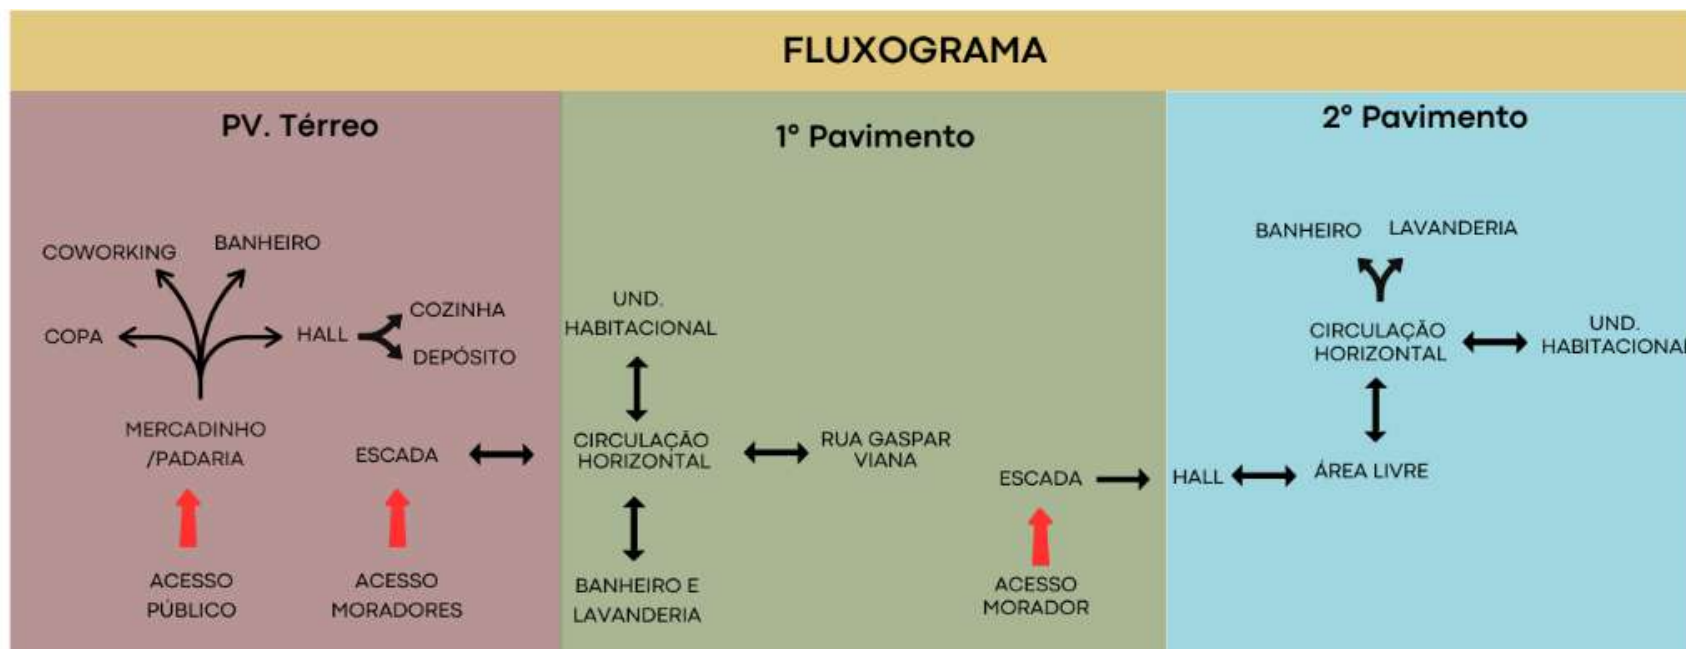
FLUXOGRAMA

PV. Térreo

COWORKING
BANHEIRO
COPA
HALL
COZINHA
DEPÓSITO
MERCADINHO /PADARIA
ESCADA
ACESSO PÚBLICO
ACESSO MORADORES

1° Pavimento

UND. HABITACIONAL
CIRCULAÇÃO HORIZONTAL
RUA GASPAR VIANA
BANHEIRO E LAVANDERIA
ESCADA
ACESSO MORADOR

2° Pavimento

BANHEIRO
LAVANDERIA
CIRCULAÇÃO HORIZONTAL
UND. HABITACIONA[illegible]
HALL
ÁREA LIVRE